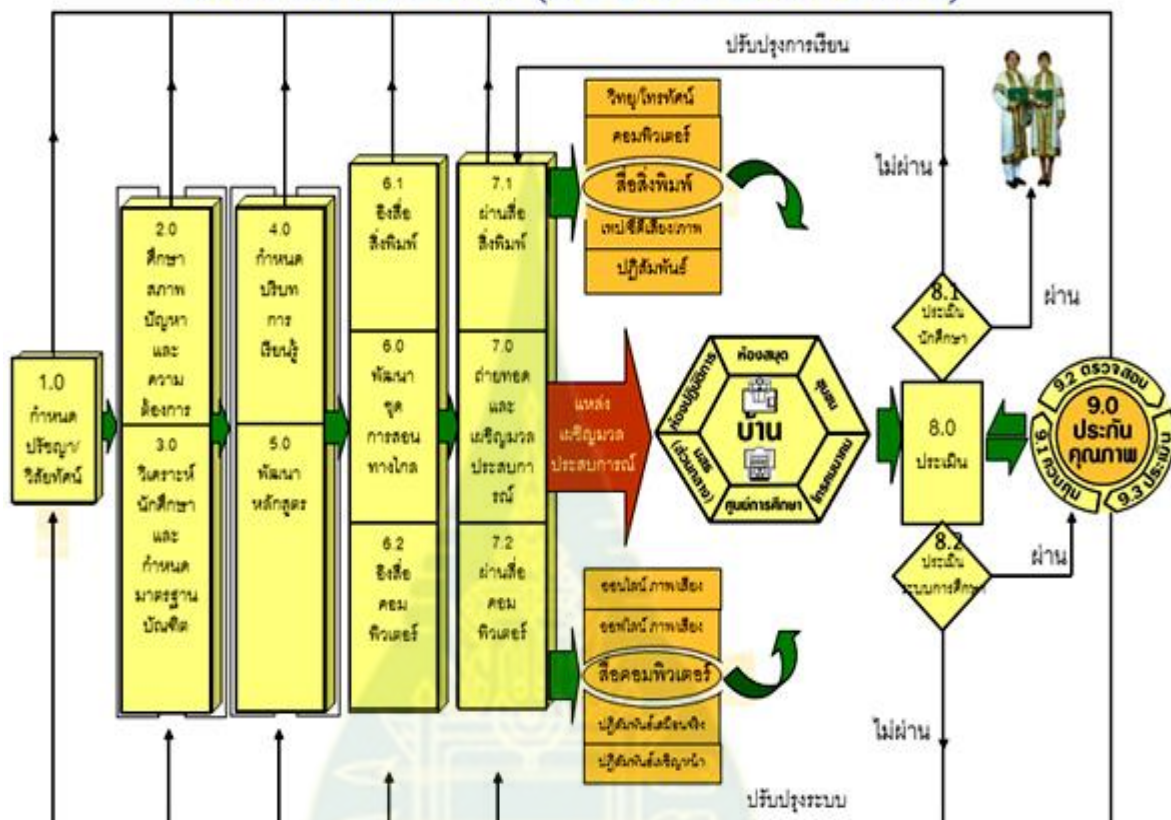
ปรับปรุงการเรียน

วิทยุ/โทรทัศน์

คอมพิวเตอร์

สื่อสิ่งพิมพ์

เทปซีดีเสียง/ภาพ

ปฏิสัมพันธ์

ไม่ผ่าน

8.1 ประเมินนักศึกษา

ผ่าน

1.0 กำหนดปรัชญา/วิสัยทัศน์

2.0 ศึกษาสภาพปัญหาและความต้องการ

3.0 วิเคราะห์นักศึกษาและกำหนดมาตรฐานบัณฑิต

4.0 กำหนดบริบทการเรียนรู้

5.0 พัฒนาหลักสูตร

6.1 ชิงสื่อสิ่งพิมพ์

6.0 พัฒนาชุดการสอนทางไกล

6.2 ชิงสื่อคอมพิวเตอร์

7.1 ผ่านสื่อสิ่งพิมพ์

7.0 ถ่ายทอดและเสริมมวลประสบการณ์

7.2 ผ่านสื่อคอมพิวเตอร์

แหล่งเสริมมวลประสบการณ์

ห้องสมุด

ห้องปฏิบัติการ

ชุมชน

บ้าน

มสธ (ส่วนกลาง)

โรงเรียน

ศูนย์การศึกษา

8.0 ประเมิน

9.0 ประกันคุณภาพ

9.1 ควบคุม

9.2 ตรวจสอบ

9.3 ประเมิน

8.2 ประเมินระบบการศึกษา

ผ่าน

ออนไลน์ ภาพเสียง

ออฟไลน์ ภาพเสียง

สื่อคอมพิวเตอร์

ปฏิสัมพันธ์เสมือนจริง

ปฏิสัมพันธ์เชิญหน้า

ไม่ผ่าน

ปรับปรุงระบบ